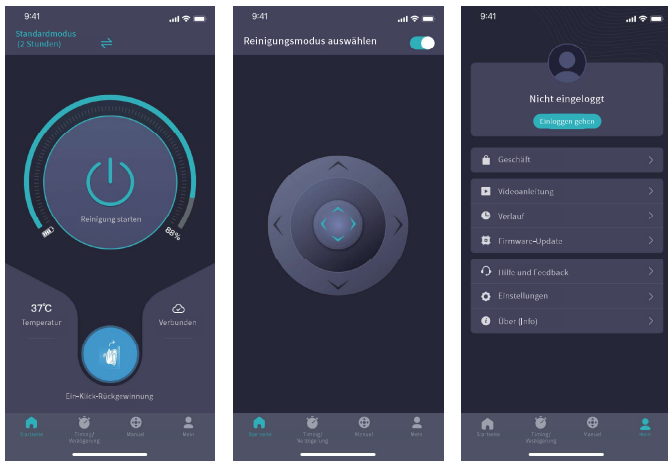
9:41

Standardmodus
(2 Stunden)

Reinigung starten

88%

37℃
Temperatur

Verbunden

Ein-Klick-Rückgewinnung

Startseite

Timing/
Verlängerung

Manuell

Mein

9:41

Reinigungsmodus auswählen

Startseite

Timing/
Verlängerung

Manuell

Mein

9:41

Nicht eingeloggt

Einloggen gehen

Geschäft

Videoanleitung

Verlauf

Firmware-Update

Hilfe und Feedback

Einstellungen

Über (Info)

Startseite

Timing/
Verlängerung

Manuell

Mein